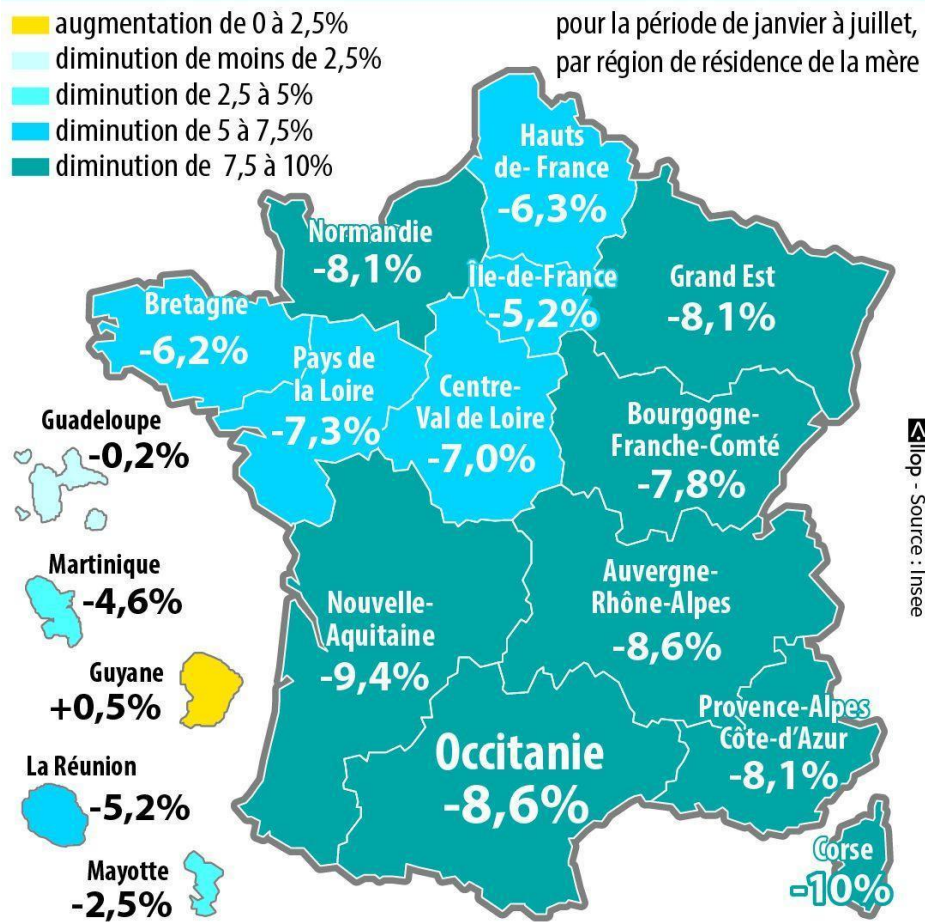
augmentation de 0 à 2,5%
diminution de moins de 2,5%
diminution de 2,5 à 5%
diminution de 5 à 7,5%
diminution de 7,5 à 10%

pour la période de janvier à juillet, par région de résidence de la mère

Hauts de-France
-6,3%

Normandie
-8,1%

Île-de-France
-5,2%

Grand Est
-8,1%

Bretagne
-6,2%

Pays de la Loire
-7,3%

Centre-Val de Loire
-7,0%

Bourgogne-Franche-Comté
-7,8%

Guadeloupe
-0,2%

Martinique
-4,6%

Guyane
+0,5%

La Réunion
-5,2%

Mayotte
-2,5%

Nouvelle-Aquitaine
-9,4%

Auvergne-Rhône-Alpes
-8,6%

Provence-Alpes Côte-d'Azur
-8,1%

Occitanie
-8,6%

Corse
-10%

Allop - Source : Insee